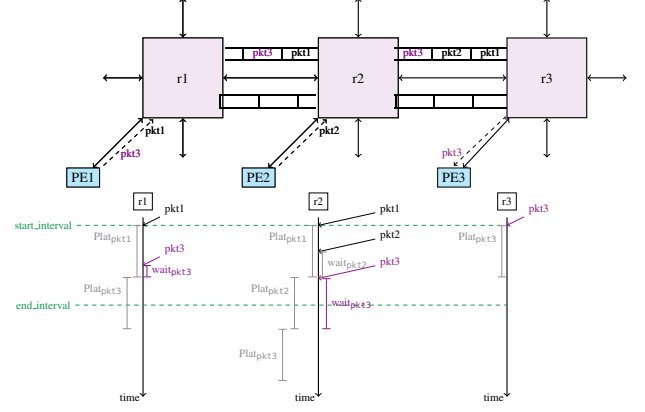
pkt3
pkt1
pkt3
pkt2
pkt1
r1
r2
r3
pkt1
pkt2
pkt3
pkt3
PE1
PE2
PE3

r1
r2
r3
pkt1
pkt1
pkt3
start_interval
Plat$_{pkt1}$
pkt2
Plat$_{pkt1}$
Plat$_{pkt3}$
pkt3
wait$_{pkt3}$
wait$_{pkt2}$
pkt3
Plat$_{pkt3}$
Plat$_{pkt2}$
end_interval
wait$_{pkt3}$
Plat$_{pkt3}$
time
time
time